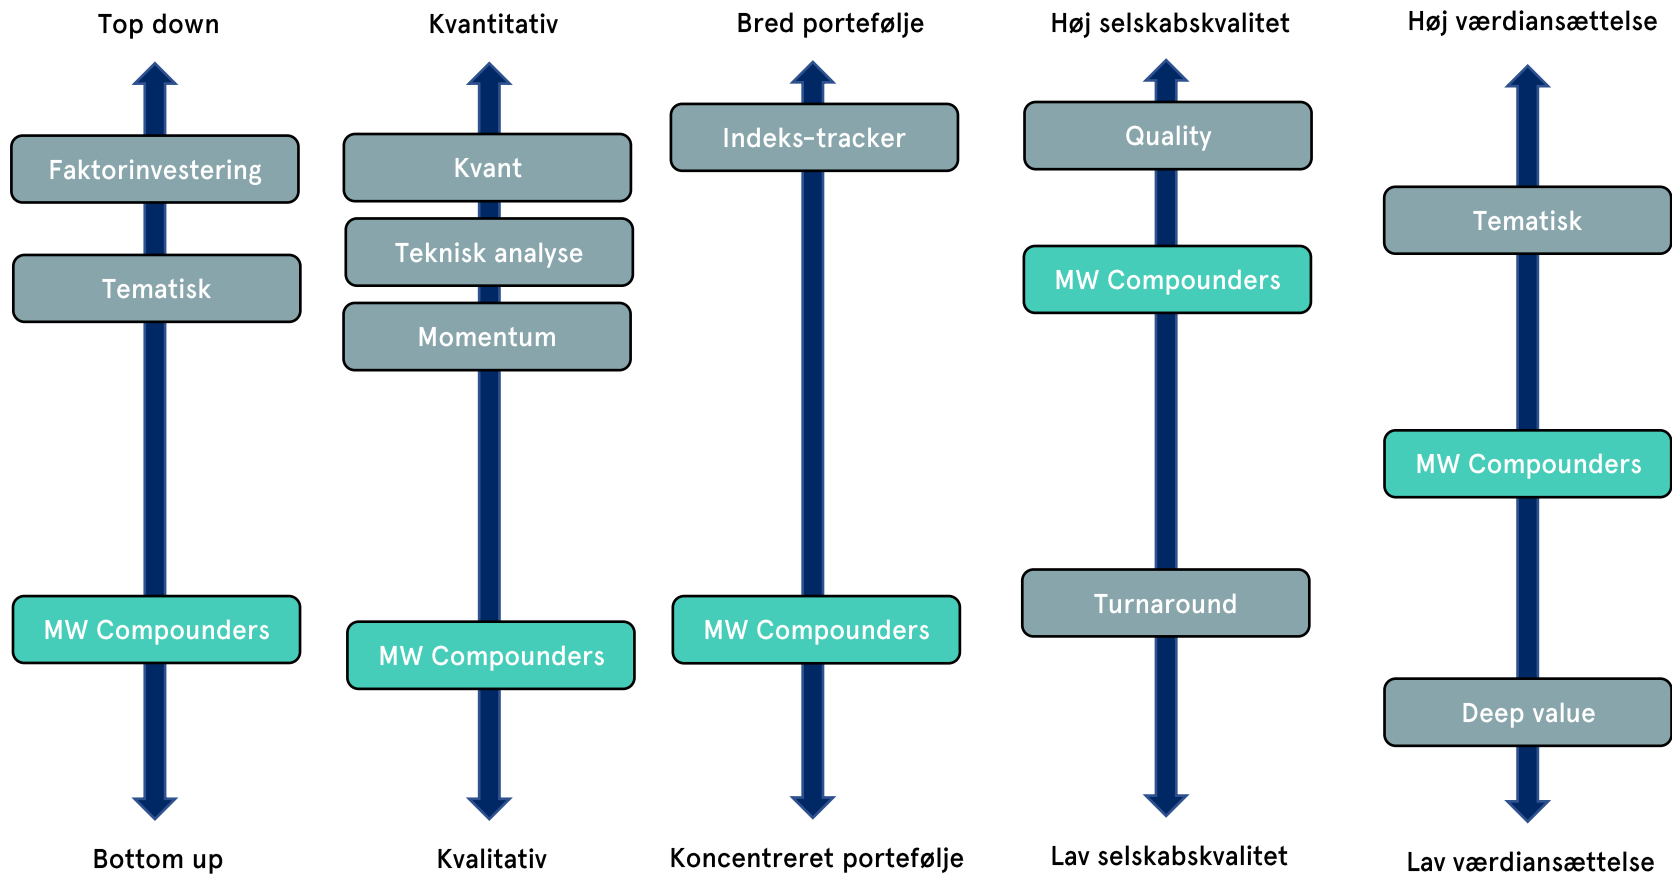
Top down

Faktorinvestering

Tematisk

MW Compounders

Bottom up

Kvantitativ

Kvant

Teknisk analyse

Momentum

MW Compounders

Kvalitativ

Bred portefølje

Indeks-tracker

MW Compounders

Koncentreret portefølje

Høj selskabskvalitet

Quality

MW Compounders

Turnaround

Lav selskabskvalitet

Høj værdiansættelse

Tematisk

MW Compounders

Deep value

Lav værdiansættelse